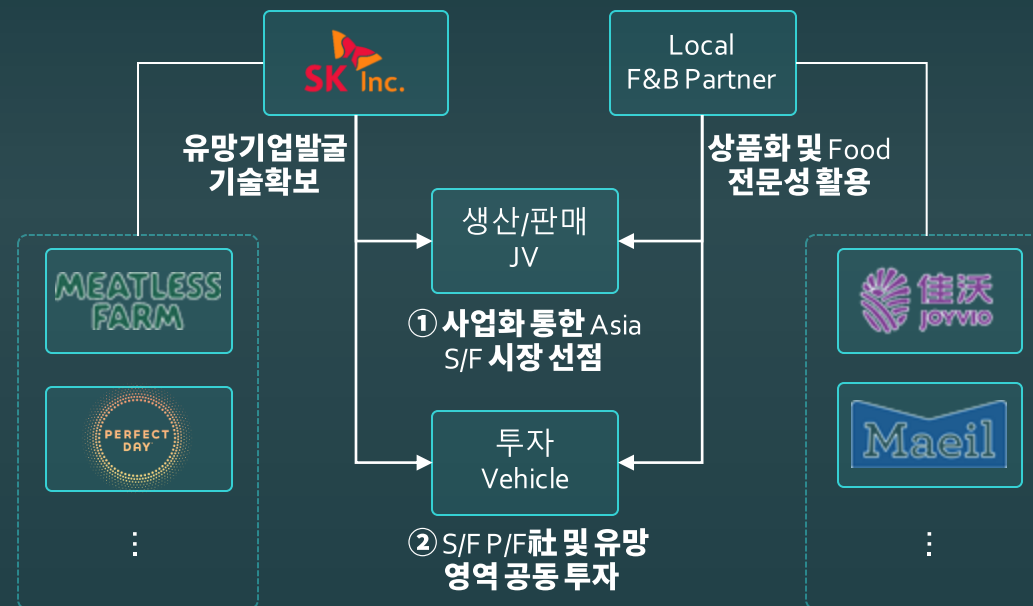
SK Inc.

Local F&B Partner

유망기업발굴 기술확보

상품화 및 Food 전문성 활용

생산/판매 JV

① 사업화 통한 Asia S/F 시장 선점

MEATLESS FARM

PERFECT DAY

⋮

佳沃 JOYVIO

Maeil

⋮

투자 Vehicle

② S/F P/F社 및 유망 영역 공동 투자